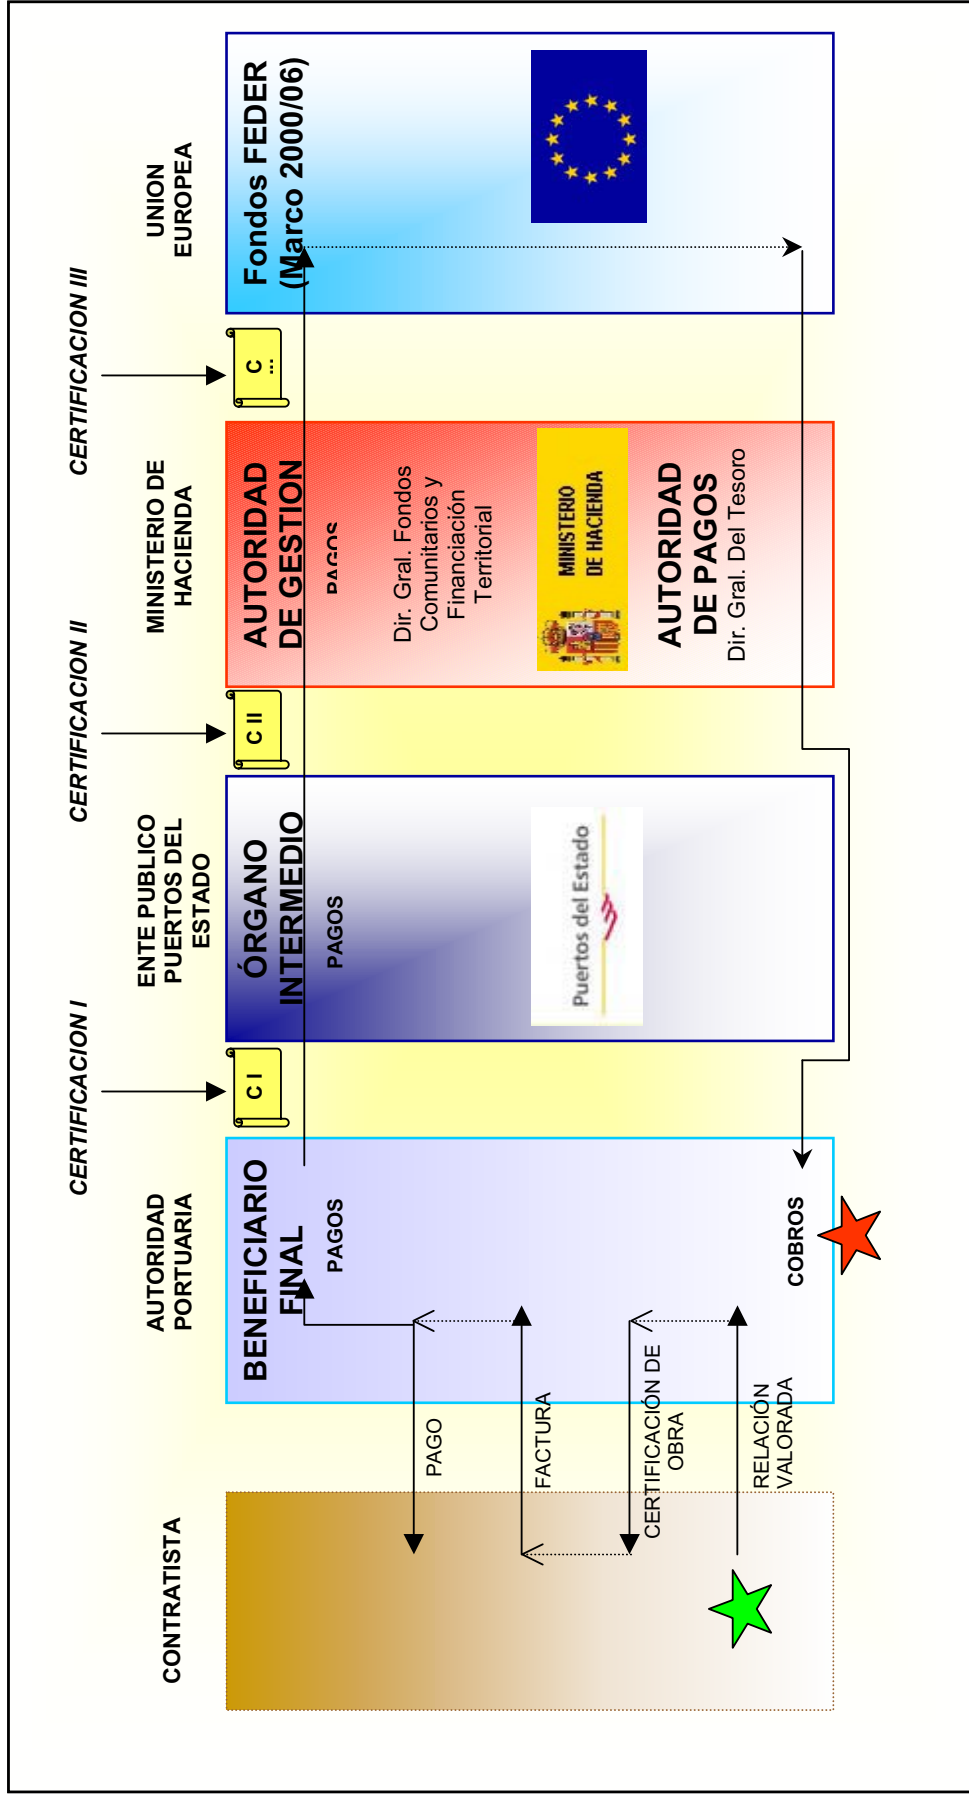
UNION EUROPEA

Fondos FEDER (Marco 2000/06)

CERTIFICACION III

C ...

MINISTERIO DE HACIENDA

AUTORIDAD DE GESTION

PAGOS

Dir. Gral. Fondos Comunitarios y Financiación Territorial

MINISTERIO DE HACIENDA

AUTORIDAD DE PAGOS

Dir. Gral. Del Tesoro

CERTIFICACION II

C II

ENTE PUBLICO PUERTOS DEL ESTADO

ÓRGANO INTERMEDIO

PAGOS

Puertos del Estado

CERTIFICACION I

C I

AUTORIDAD PORTUARIA

BENEFICIARIO FINAL

PAGOS

COBROS

PAGO

FACTURA

CERTIFICACIÓN DE OBRA

RELACIÓN VALORADA

CONTRATISTA